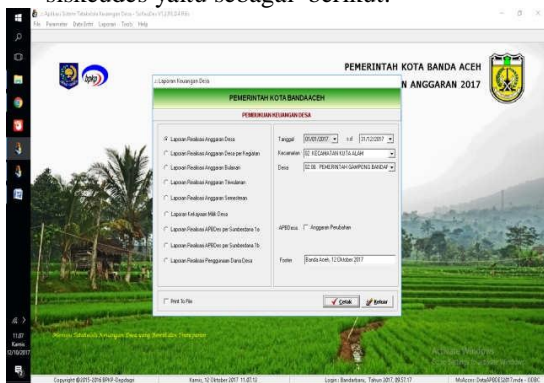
siskeudes yaitu sebagai berikut:

Aplikasi Sistem Keuangan Desa - Siskeudes V1.2 [PERSIAPAN]
File Parameter Data Entri Laporan Tools Help

PEMERINTAH KOTA BANDA ACEH
N ANGGARAN 2017

Laporan Keuangan Desa

PEMERINTAH KOTA BANDAACEH
PEMERINTAH KEUANGAN DESA

Laporan Realisasi Anggaran Desa
Laporan Realisasi Anggaran Desa per Kegiatan
Laporan Realisasi Anggaran Bulanan
Laporan Realisasi Anggaran Triwulanan
Laporan Realisasi Anggaran Semesteran
Laporan Kekayaan Milik Desa
Laporan Realisasi APBDes per Sumberdana 1a
Laporan Realisasi APBDes per Sumberdana 1b
Laporan Realisasi Penggunaan Dana Desa

Tanggal 01/01/2017 s/d 31/12/2017
Kecamatan 02. KECAMATAN KUTA ALAM
Desa 02.08. PEMERINTAH GAMPONG BANDAR

APBDes Anggaran Perubahan

Footer Banda Aceh, 12 Oktober 2017

Print To File

Cetak Keluar

Menuju Tatakelola Keuangan Desa yang Akuntabel dan Transparan

Copyright ©2015-2016 BPKP-Deputi

Kamis, 12 Oktober 2017 11:03:13

Login : Bendahara, Tahun 2017, 09:53:17

Activate Windows

11.07
Kamis
12/10/2017